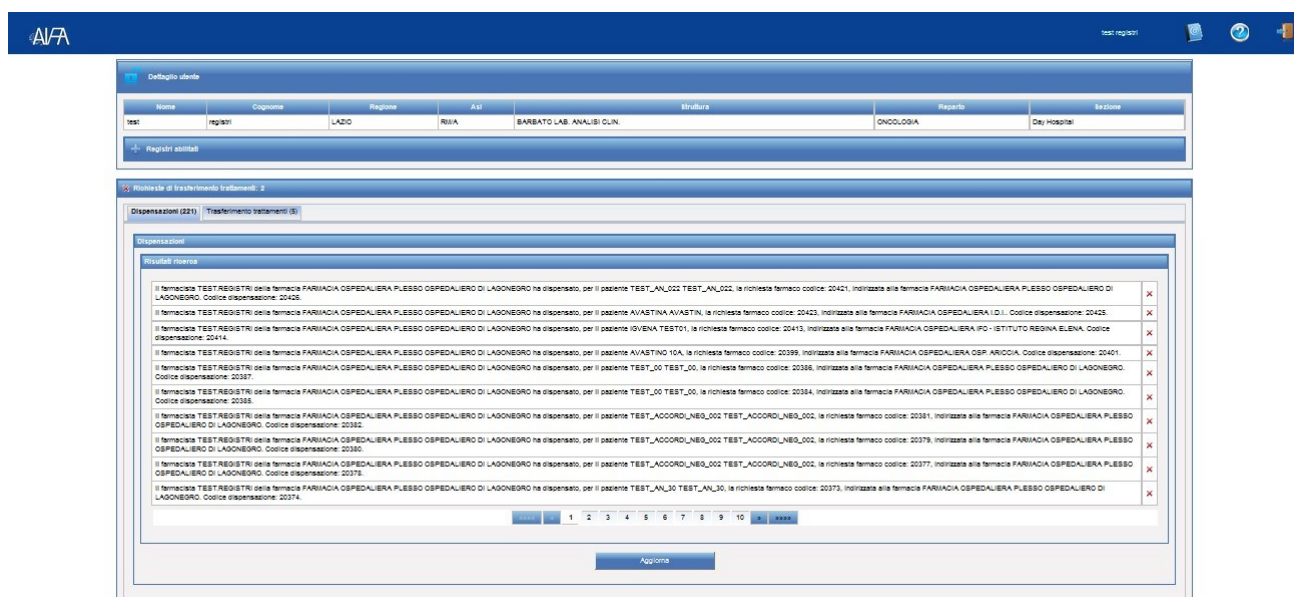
AIFA

test registri

Dettaglio utente

| Nome | Cognome | Regione | Asl | Struttura | Reparto | Sezione |
|---|---|---|---|---|---|---|
| test | registri | LAZIO | RM/A | BARBATO LAB. ANALISI CLIN. | ONCOLOGIA | Day Hospital |

Registri abilitati

Richieste di trasferimento trattamenti: 2

Dispensazioni (221) Trasferimento trattamenti (5)

Dispensazioni

Risultati ricerca

Il farmacista TEST.REGISTRI della farmacia FARMACIA OSPEDALIERA PLESSO OSPEDALIERO DI LAGONEGRO ha dispensato, per il paziente TEST_AN_022 TEST_AN_022, la richiesta farmaco codice: 20421, indirizzata alla farmacia FARMACIA OSPEDALIERA PLESSO OSPEDALIERO DI LAGONEGRO. Codice dispensazione: 20426.

Il farmacista TEST.REGISTRI della farmacia FARMACIA OSPEDALIERA PLESSO OSPEDALIERO DI LAGONEGRO ha dispensato, per il paziente AVASTINA AVASTIN, la richiesta farmaco codice: 20423, indirizzata alla farmacia FARMACIA OSPEDALIERA I.D.I.. Codice dispensazione: 20425.

Il farmacista TEST.REGISTRI della farmacia FARMACIA OSPEDALIERA PLESSO OSPEDALIERO DI LAGONEGRO ha dispensato, per il paziente IGVENA TEST01, la richiesta farmaco codice: 20413, indirizzata alla farmacia FARMACIA OSPEDALIERA IFO - ISTITUTO REGINA ELENA. Codice dispensazione: 20414.

Il farmacista TEST.REGISTRI della farmacia FARMACIA OSPEDALIERA PLESSO OSPEDALIERO DI LAGONEGRO ha dispensato, per il paziente AVASTINO 10A, la richiesta farmaco codice: 20399, indirizzata alla farmacia FARMACIA OSPEDALIERA OSP. ARICCIA. Codice dispensazione: 20401.

Il farmacista TEST.REGISTRI della farmacia FARMACIA OSPEDALIERA PLESSO OSPEDALIERO DI LAGONEGRO ha dispensato, per il paziente TEST_00 TEST_00, la richiesta farmaco codice: 20386, indirizzata alla farmacia FARMACIA OSPEDALIERA PLESSO OSPEDALIERO DI LAGONEGRO. Codice dispensazione: 20387.

Il farmacista TEST.REGISTRI della farmacia FARMACIA OSPEDALIERA PLESSO OSPEDALIERO DI LAGONEGRO ha dispensato, per il paziente TEST_00 TEST_00, la richiesta farmaco codice: 20384, indirizzata alla farmacia FARMACIA OSPEDALIERA PLESSO OSPEDALIERO DI LAGONEGRO. Codice dispensazione: 20385.

Il farmacista TEST.REGISTRI della farmacia FARMACIA OSPEDALIERA PLESSO OSPEDALIERO DI LAGONEGRO ha dispensato, per il paziente TEST_ACCORDI_NEG_002 TEST_ACCORDI_NEG_002, la richiesta farmaco codice: 20381, indirizzata alla farmacia FARMACIA OSPEDALIERA PLESSO OSPEDALIERO DI LAGONEGRO. Codice dispensazione: 20382.

Il farmacista TEST.REGISTRI della farmacia FARMACIA OSPEDALIERA PLESSO OSPEDALIERO DI LAGONEGRO ha dispensato, per il paziente TEST_ACCORDI_NEG_002 TEST_ACCORDI_NEG_002, la richiesta farmaco codice: 20379, indirizzata alla farmacia FARMACIA OSPEDALIERA PLESSO OSPEDALIERO DI LAGONEGRO. Codice dispensazione: 20380.

Il farmacista TEST.REGISTRI della farmacia FARMACIA OSPEDALIERA PLESSO OSPEDALIERO DI LAGONEGRO ha dispensato, per il paziente TEST_ACCORDI_NEG_002 TEST_ACCORDI_NEG_002, la richiesta farmaco codice: 20377, indirizzata alla farmacia FARMACIA OSPEDALIERA PLESSO OSPEDALIERO DI LAGONEGRO. Codice dispensazione: 20378.

Il farmacista TEST.REGISTRI della farmacia FARMACIA OSPEDALIERA PLESSO OSPEDALIERO DI LAGONEGRO ha dispensato, per il paziente TEST_AN_30 TEST_AN_30, la richiesta farmaco codice: 20373, indirizzata alla farmacia FARMACIA OSPEDALIERA PLESSO OSPEDALIERO DI LAGONEGRO. Codice dispensazione: 20374.

<<<< < 1 2 3 4 5 6 7 8 9 10 > >>>>

Aggiorna